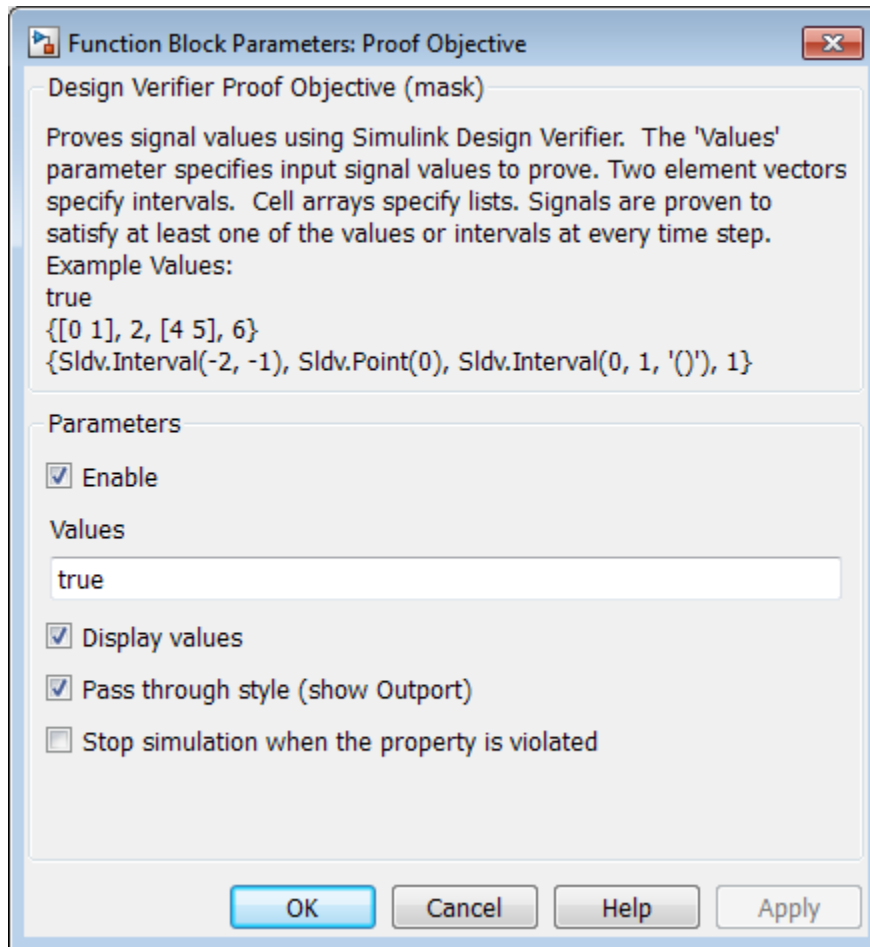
Function Block Parameters: Proof Objective

Design Verifier Proof Objective (mask)

Proves signal values using Simulink Design Verifier. The 'Values' parameter specifies input signal values to prove. Two element vectors specify intervals. Cell arrays specify lists. Signals are proven to satisfy at least one of the values or intervals at every time step.
Example Values:
true
{[0 1], 2, [4 5], 6}
{Sldv.Interval(-2, -1), Sldv.Point(0), Sldv.Interval(0, 1, '()'), 1}

Parameters

Enable

Values

true

Display values

Pass through style (show Outport)

Stop simulation when the property is violated

OK Cancel Help Apply